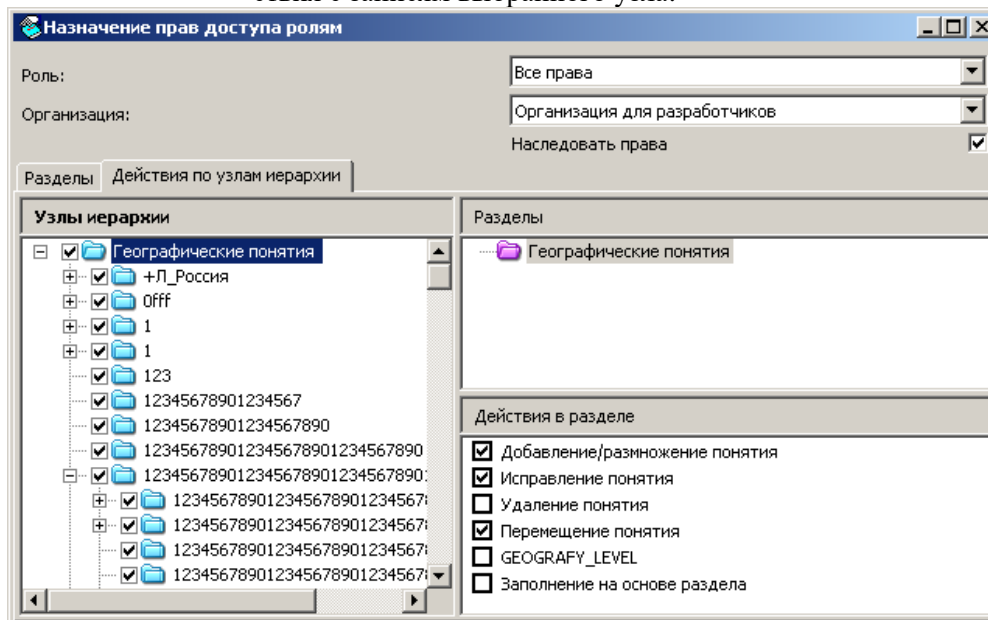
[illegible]

Назначение прав доступа ролям

Роль:
Все права

Организация:
Организация для разработчиков

Наследовать права

Разделы
Действия по узлам иерархии

Узлы иерархии

Географические понятия
+Л_Россия
0fff
1
1
123
12345678901234567
12345678901234567890
123456789012345678901234567890
12345678901234567890123456789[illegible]
12345678901234567890123456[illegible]
12345678901234567890123456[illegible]
12345678901234567890123456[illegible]
12345678901234567890123456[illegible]

Разделы

Географические понятия

Действия в разделе

Добавление/размножение понятия
Исправление понятия
Удаление понятия
Перемещение понятия
GEOGRAFY_LEVEL
Заполнение на основе раздела